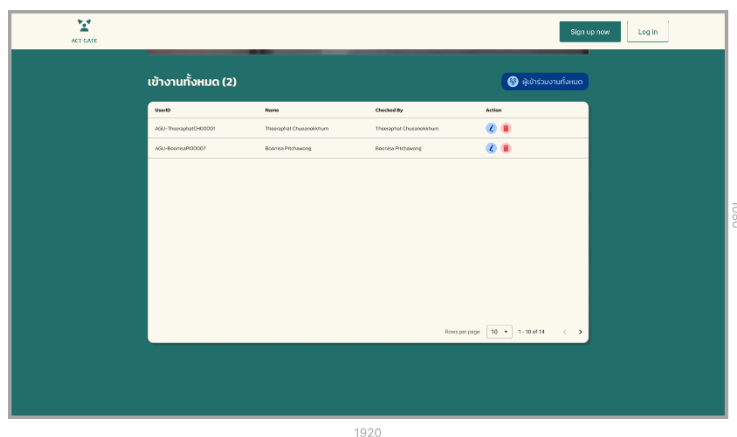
ACT GATE

Sign up now

Log in

เข้างานทั้งหมด (2)

ผู้เข้าร่วมงานทั้งหมด

| UserID | Name | Checked By | Action |
|---|---|---|---|
| AGU-TheeraphatCH00001 | Theeraphat Chuaanekkhum | Theeraphat Chuaanekkhum | |
| AGU-BoonisaPI00007 | Boonisa Pitchawong | Boonisa Pitchawong | |

Rows per page: 10 1 - 10 of 14

1920

1080